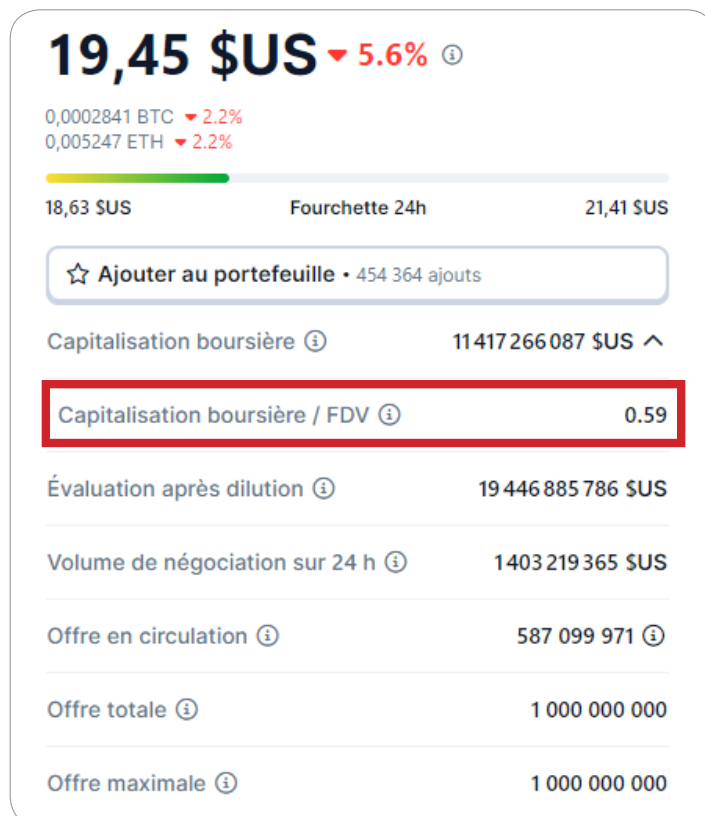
19,45 $US 5.6%

0,0002841 BTC 2.2%
0,005247 ETH 2.2%

18,63 $US
Fourchette 24h
21,41 $US

Ajouter au portefeuille • 454 364 ajouts

| | |
|---|---|
| Capitalisation boursière | 11 417 266 087 $US |
| Capitalisation boursière / FDV | 0.59 |
| Évaluation après dilution | 19 446 885 786 $US |
| Volume de négociation sur 24 h | 1 403 219 365 $US |
| Offre en circulation | 587 099 971 |
| Offre totale | 1 000 000 000 |
| Offre maximale | 1 000 000 000 |